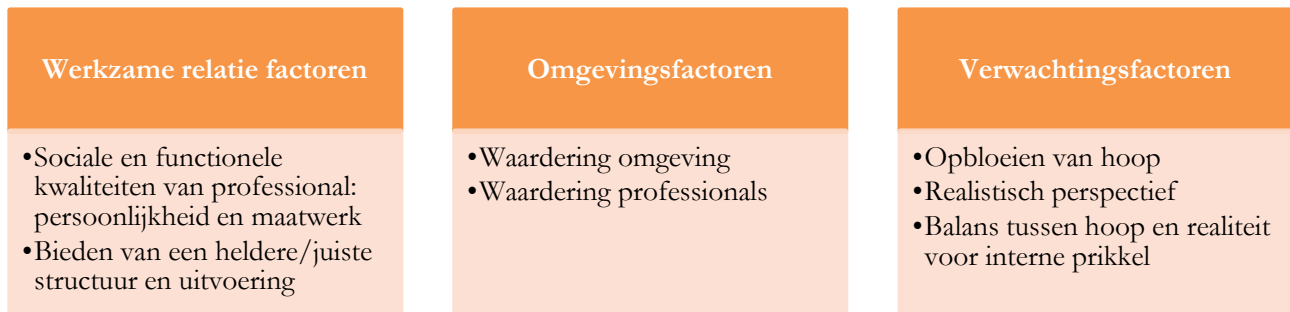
Werkzame relatie factoren

•Sociale en functionele kwaliteiten van professional: persoonlijkheid en maatwerk
•Bieden van een heldere/juiste structuur en uitvoering

Omgevingsfactoren

•Waardering omgeving
•Waardering professionals

Verwachtingsfactoren

•Opbloeien van hoop
•Realistisch perspectief
•Balans tussen hoop en realiteit voor interne prikkel